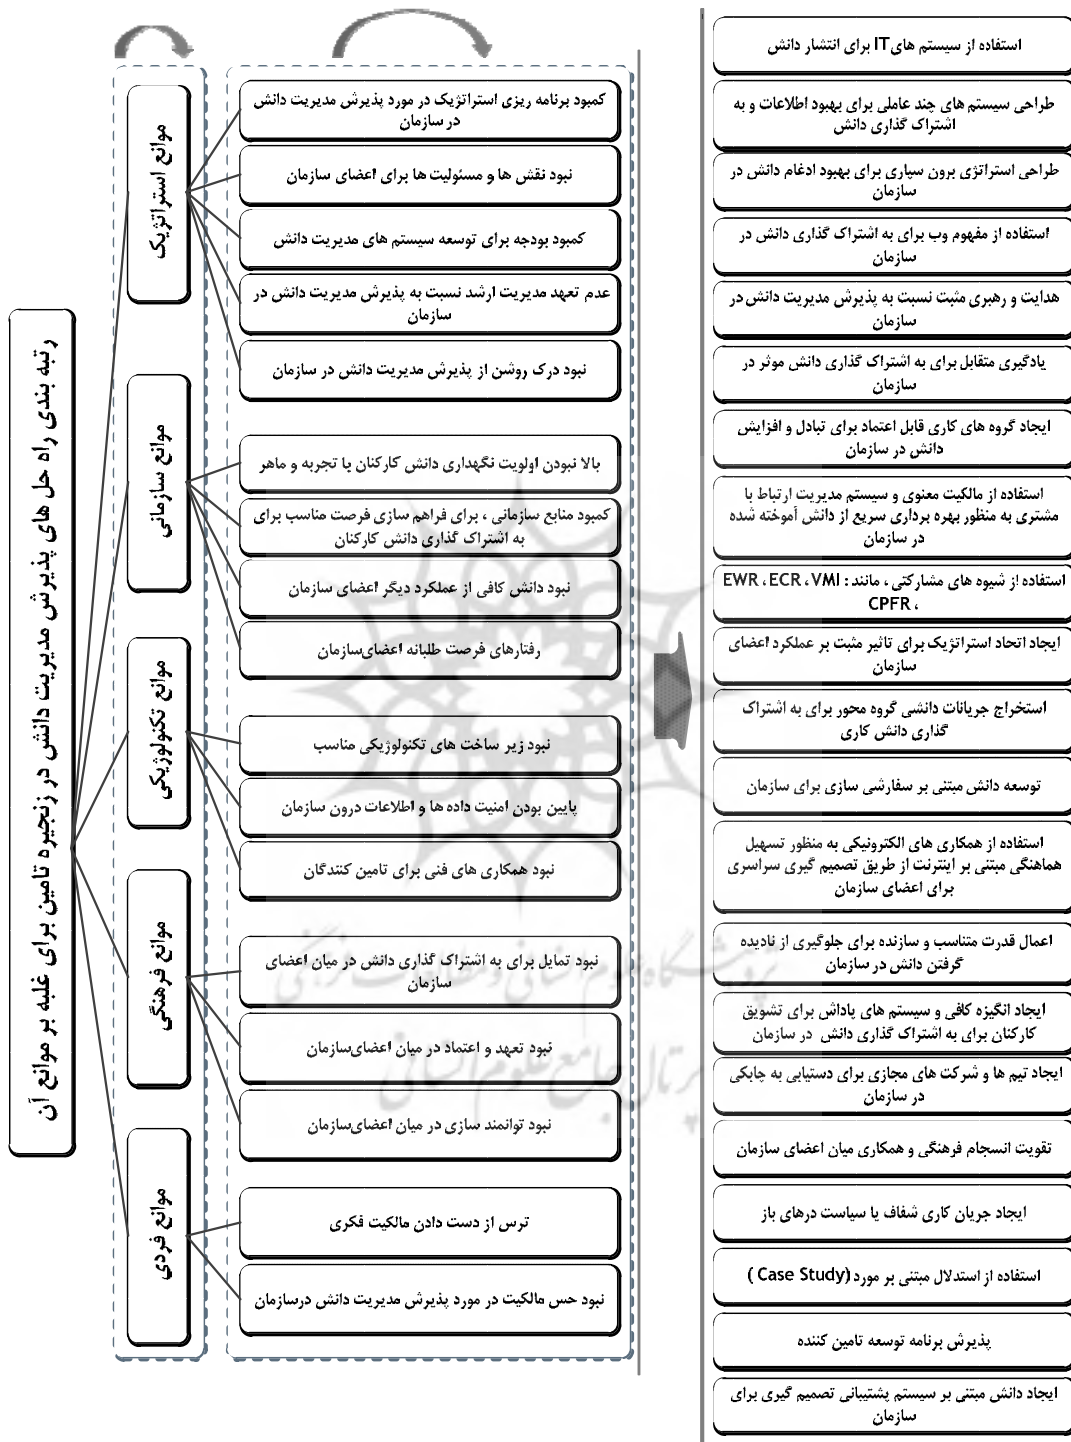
رتبه بندی راه حل های پذیرش مدیریت دانش در زنجیره تامین برای غلبه بر موانع آن

موانع استراتژیک

کمبود برنامه ریزی استراتژیک در مورد پذیرش مدیریت دانش در سازمان

نبود نقش ها و مسئولیت ها برای اعضای سازمان

کمبود بودجه برای توسعه سیستم های مدیریت دانش

عدم تعهد مدیریت ارشد نسبت به پذیرش مدیریت دانش در سازمان

نبود درک روشن از پذیرش مدیریت دانش در سازمان

موانع سازمانی

بالا نبودن اولویت نگهداری دانش کارکنان با تجربه و ماهر

کمبود منابع سازمانی ، برای فراهم سازی فرصت مناسب برای به اشتراک گذاری دانش کارکنان

نبود دانش کافی از عملکرد دیگر اعضای سازمان

رفتارهای فرصت طلبانه اعضایسازمان

موانع تکنولوژیکی

نبود زیر ساخت های تکنولوژیکی مناسب

پایین بودن امنیت داده ها و اطلاعات درون سازمان

نبود همکاری های فنی برای تامین کنندگان

موانع فرهنگی

نبود تمایل برای به اشتراک گذاری دانش در میان اعضای سازمان

نبود تعهد و اعتماد در میان اعضایسازمان

نبود توانمند سازی در میان اعضایسازمان

موانع فردی

ترس از دست دادن مالکیت فکری

نبود حس مالکیت در مورد پذیرش مدیریت دانش درسازمان

استفاده از سیستم هایIT برای انتشار دانش

طراحی سیستم های چند عاملی برای بهبود اطلاعات و به اشتراک گذاری دانش

طراحی استراتژی برون سپاری برای بهبود ادغام دانش در سازمان

استفاده از مفهوم وب برای به اشتراک گذاری دانش در سازمان

هدایت و رهبری مثبت نسبت به پذیرش مدیریت دانشدر سازمان

یادگیری متقابل برای به اشتراک گذاری دانش موثر در سازمان

ایجاد گروه های کاری قابل اعتماد برای تبادل و افزایش دانش در سازمان

استفاده از مالکیت معنوی و سیستم مدیریت ارتباط با مشتری به منظور بهره برداری سریع از دانش آموخته شده در سازمان

استفاده از شیوه های مشارکتی ، مانند : VMI ، ECR ، EWR ، CPFR

ایجاد اتحاد استراتژیک برای تاثیر مثبت بر عملکرد اعضای سازمان

استخراج جریانات دانشی گروه محور برای به اشتراک گذاری دانش کاری

توسعه دانش مبتنی بر سفارشی سازی برای سازمان

استفاده از همکاری های الکترونیکی به منظور تسهیل هماهنگی مبتنی بر اینترنت از طریق تصمیم گیری سراسری برای اعضای سازمان

اعمال قدرت متناسب و سازنده برای جلوگیری از نادیده گرفتن دانش در سازمان

ایجاد انگیزه کافی و سیستم های پاداش برای تشویق کارکنان برای به اشتراک گذاری دانش در سازمان

ایجاد تیم ها و شرکت های مجازی برای دستیابی به چابکی در سازمان

تقویت انسجام فرهنگی و همکاری میان اعضای سازمان

ایجاد جریان کاری شفاف یا سیاست درهای باز

استفاده از استدلال مبتنی بر مورد( Case Study)

پذیرش برنامه توسعه تامین کننده

ایجاد دانش مبتنی بر سیستم پشتیبانی تصمیم گیری برای سازمان